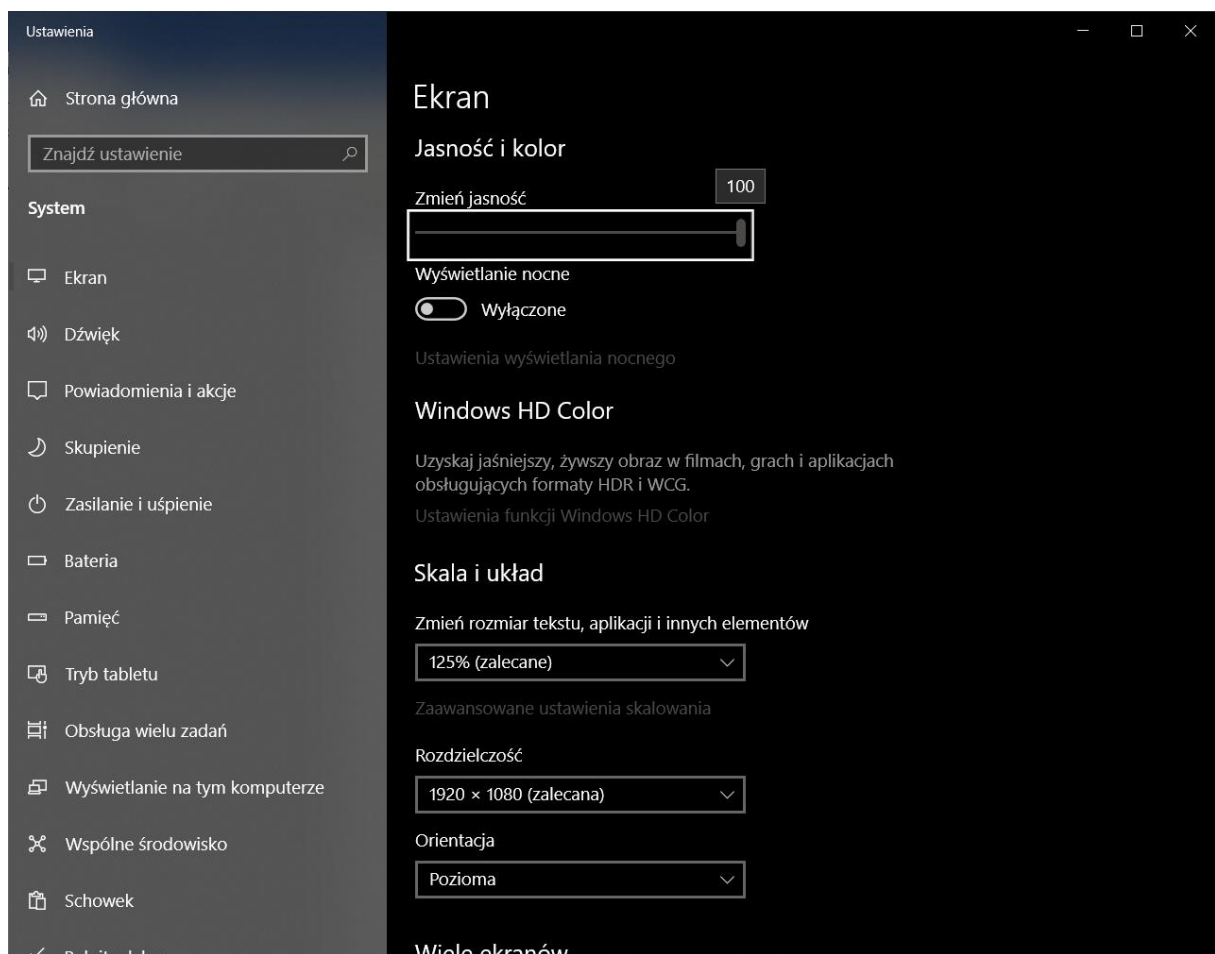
Ustawienia

Strona główna

Znajdź ustawienie

System

Ekran

Dźwięk

Powiadomienia i akcje

Skupienie

Zasilanie i uśpienie

Bateria

Pamięć

Tryb tabletu

Obsługa wielu zadań

Wyświetlanie na tym komputerze

Wspólne środowisko

Schowek

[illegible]

Ekran

Jasność i kolor

Zmień jasność

100

Wyświetlanie nocne

Wyłączone

Ustawienia wyświetlania nocnego

Windows HD Color

Uzyskaj jaśniejszy, żywszy obraz w filmach, grach i aplikacjach obsługujących formaty HDR i WCG.

Ustawienia funkcji Windows HD Color

Skala i układ

Zmień rozmiar tekstu, aplikacji i innych elementów

125% (zalecane)

Zaawansowane ustawienia skalowania

Rozdzielczość

1920 × 1080 (zalecana)

Orientacja

Pozioma

Wiele ekranów